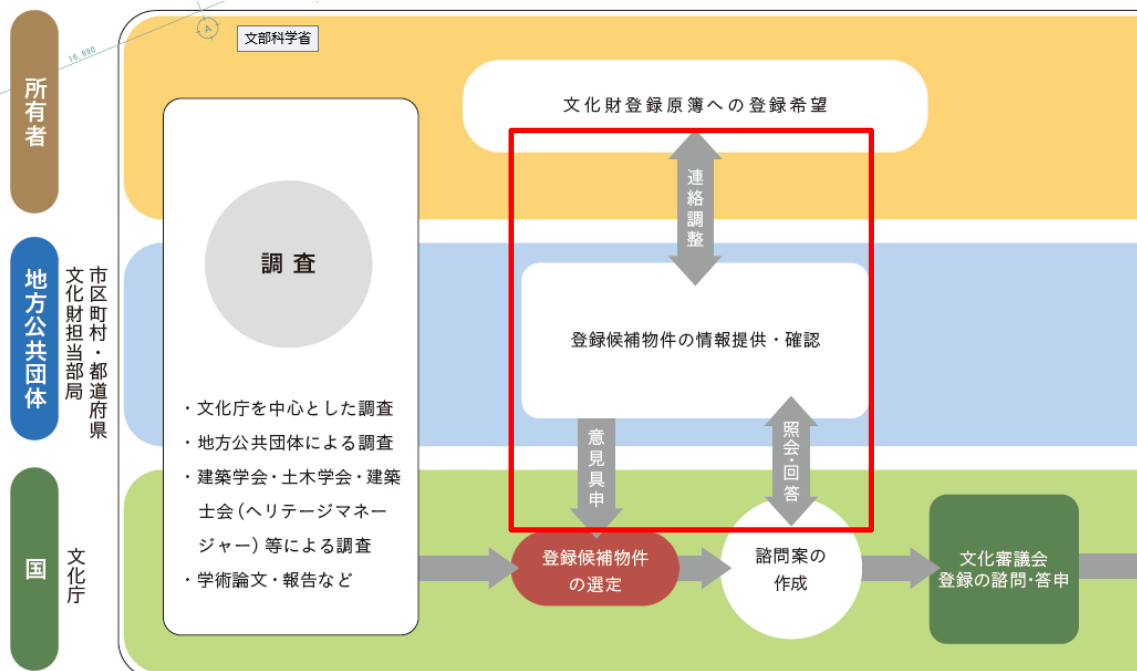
16,690

A

文部科学省

所有者

文化財登録原簿への登録希望

連絡調整

地方公共団体

市区町村・都道府県
文化財担当部局

調査

登録候補物件の情報提供・確認

・文化庁を中心とした調査
・地方公共団体による調査
・建築学会・土木学会・建築士会（ヘリテージマネージャー）等による調査
・学術論文・報告など

意見具申

照会・回答

国

文化庁

登録候補物件の選定

諮問案の作成

文化審議会
登録の諮問・答申